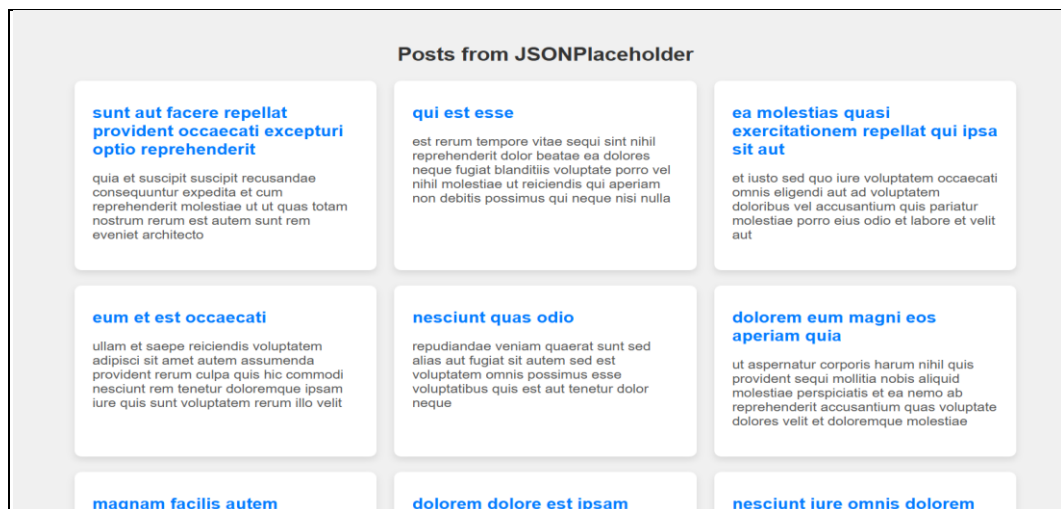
Posts from JSONPlaceholder

sunt aut facere repellat provident occaecati excepturi optio reprehenderit

quia et suscipit suscipit recusandae consequuntur expedita et cum reprehenderit molestiae ut ut quas totam nostrum rerum est autem sunt rem eveniet architecto

qui est esse

est rerum tempore vitae sequi sint nihil reprehenderit dolor beatae ea dolores neque fugiat blanditiis voluptate porro vel nihil molestiae ut reiciendis qui aperiam non debitis possimus qui neque nisi nulla

ea molestias quasi exercitationem repellat qui ipsa sit aut

et iusto sed quo iure voluptatem occaecati omnis eligendi aut ad voluptatem doloribus vel accusantium quis pariatur molestiae porro eius odio et labore et velit aut

eum et est occaecati

ullam et saepe reiciendis voluptatem adipisci sit amet autem assumenda provident rerum culpa quis hic commodi nesciunt rem tenetur doloremque ipsam iure quis sunt voluptatem rerum illo velit

nesciunt quas odio

repudiandae veniam quaerat sunt sed alias aut fugiat sit autem sed est voluptatem omnis possimus esse voluptatibus quis est aut tenetur dolor neque

dolorem eum magni eos aperiam quia

ut aspernatur corporis harum nihil quis provident sequi mollitia nobis aliquid molestiae perspiciatis et ea nemo ab reprehenderit accusantium quas voluptate dolores velit et doloremque molestiae

magnam facilis autem

dolorem dolore est ipsam

nesciunt iure omnis dolorem